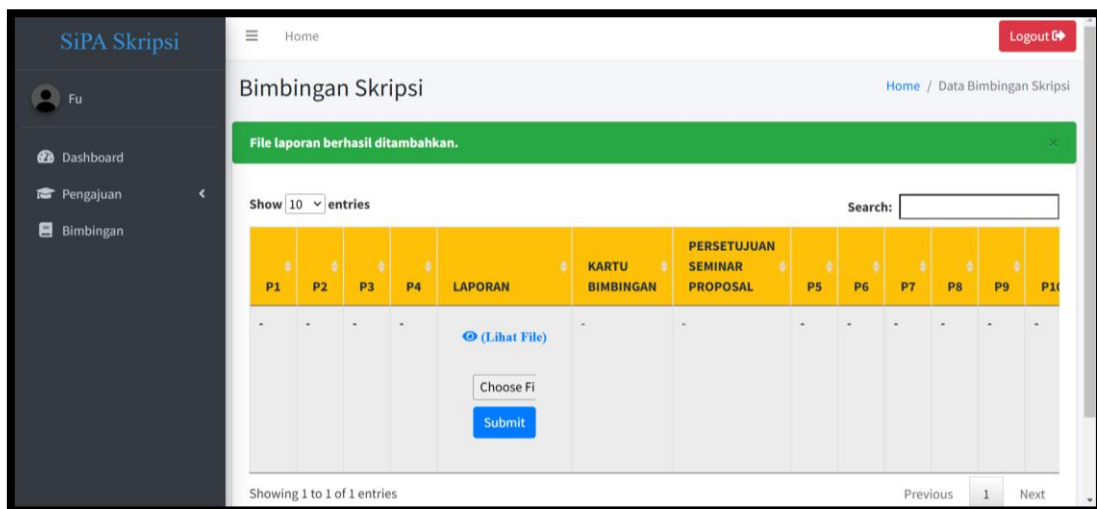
SiPA Skripsi

Fu

Dashboard

Pengajuan

Bimbingan

Home

Logout

Bimbingan Skripsi

Home / Data Bimbingan Skripsi

File laporan berhasil ditambahkan.

×

Show 10 entries

Search:

| P1 | P2 | P3 | P4 | LAPORAN | KARTU BIMBINGAN | PERSETUJUAN SEMINAR PROPOSAL | P5 | P6 | P7 | P8 | P9 | P1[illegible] |
|---|---|---|---|---|---|---|---|---|---|---|---|---|
| - | - | - | - | (Lihat File) Choose Fi Submit | - | - | - | - | - | - | - | - |

Showing 1 to 1 of 1 entries

Previous 1 Next